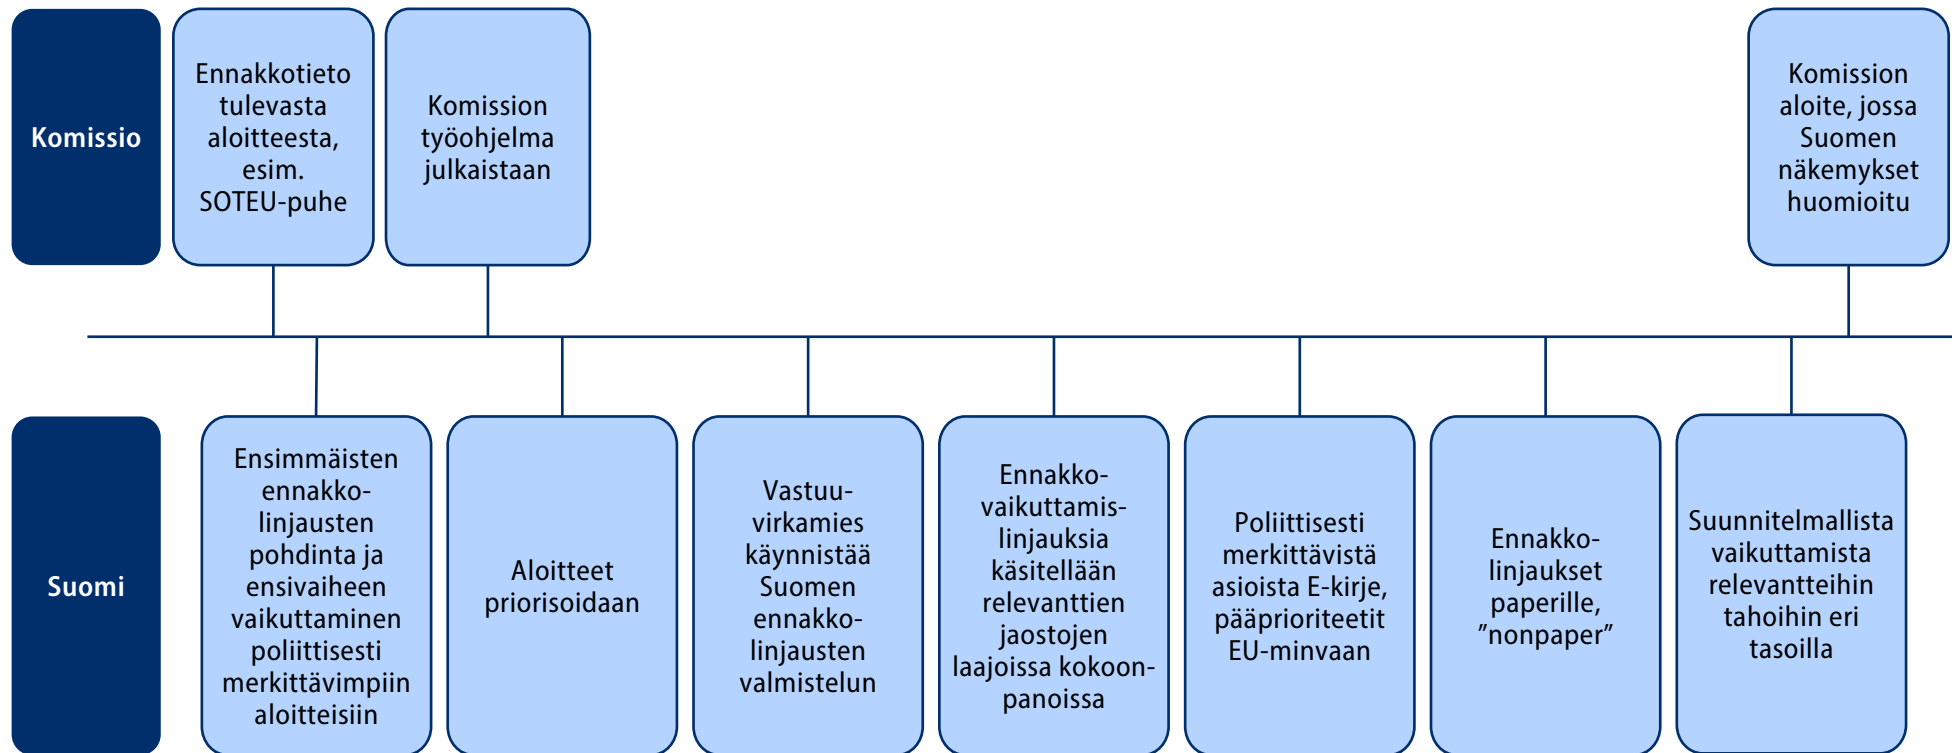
Komissio

Ennakkotieto tulevasta aloitteesta, esim. SOTEU-puhe

Komission työohjelma julkaistaan

Komission aloite, jossa Suomen näkemykset huomioitu

Suomi

Ensimmäisten ennakkolinjausten pohdinta ja ensivaiheen vaikuttaminen poliittisesti merkittävimpiin aloitteisiin

Aloitteet priorisoidaan

Vastuuvirkamies käynnistää Suomen ennakkolinjausten valmistelun

Ennakkovaikuttamislinjauksia käsitellään relevanttien jaostojen laajoissa kokoonpanoissa

Poliittisesti merkittävistä asioista E-kirje, pääprioriteetit EU-minvaan

Ennakkolinjaukset paperille, ”nonpaper”

Suunnitelmallista vaikuttamista relevantteihin tahoihin eri tasoilla